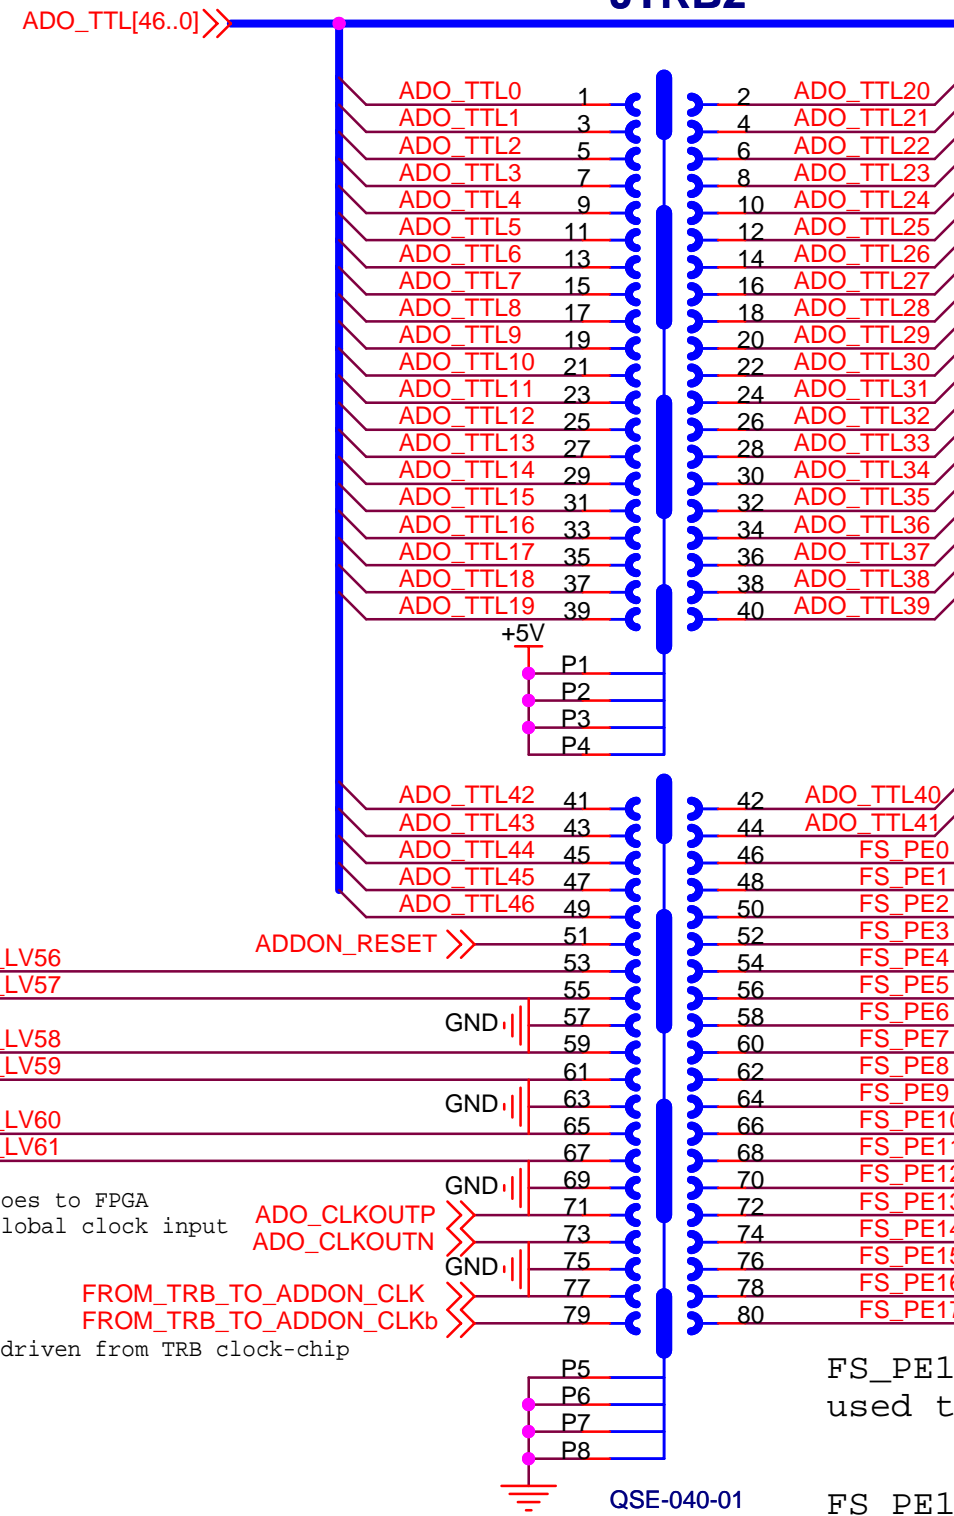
ADO_TTL[46..0]

ADO_TTL0 1
ADO_TTL1 3
ADO_TTL2 5
ADO_TTL3 7
ADO_TTL4 9
ADO_TTL5 11
ADO_TTL6 13
ADO_TTL7 15
ADO_TTL8 17
ADO_TTL9 19
ADO_TTL10 21
ADO_TTL11 23
ADO_TTL12 25
ADO_TTL13 27
ADO_TTL14 29
ADO_TTL15 31
ADO_TTL16 33
ADO_TTL17 35
ADO_TTL18 37
ADO_TTL19 39

2 ADO_TTL20
4 ADO_TTL21
6 ADO_TTL22
8 ADO_TTL23
10 ADO_TTL24
12 ADO_TTL25
14 ADO_TTL26
16 ADO_TTL27
18 ADO_TTL28
20 ADO_TTL29
22 ADO_TTL30
24 ADO_TTL31
26 ADO_TTL32
28 ADO_TTL33
30 ADO_TTL34
32 ADO_TTL35
34 ADO_TTL36
36 ADO_TTL37
38 ADO_TTL38
40 ADO_TTL39

+5V
P1
P2
P3
P4

ADO_TTL42 41
ADO_TTL43 43
ADO_TTL44 45
ADO_TTL45 47
ADO_TTL46 49
ADDON_RESET 51
LV56 53
LV57 55
GND 57
LV58 59
LV59 61
GND 63
LV60 65
LV61 67
GND 69
oes to FPGA
lobal clock input
ADO_CLKOUTP 71
ADO_CLKOUTN 73
GND 75
FROM_TRB_TO_ADDON_CLK 77
FROM_TRB_TO_ADDON_CLKb 79
driven from TRB clock-chip

42 ADO_TTL40
44 ADO_TTL41
46 FS_PE0
48 FS_PE1
50 FS_PE2
52 FS_PE3
54 FS_PE4
56 FS_PE5
58 FS_PE6
60 FS_PE7
62 FS_PE8
64 FS_PE9
66 FS_PE10
68 FS_PE11
70 FS_PE12
72 FS_PE13
74 FS_PE14
76 FS_PE15
78 FS_PE16
80 FS_PE17

P5
P6
P7
P8

QSE-040-01

FS_PE1
used t

FS PE1